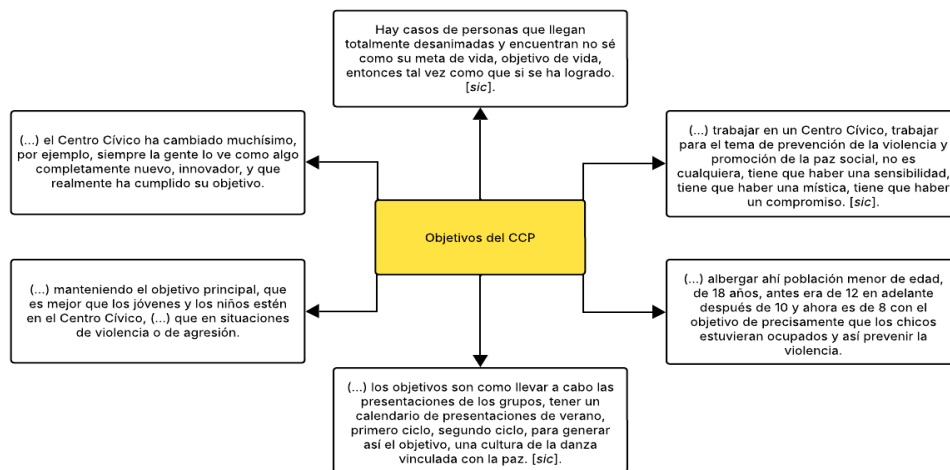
Hay casos de personas que llegan totalmente desanimadas y encuentran no sé como su meta de vida, objetivo de vida, entonces tal vez como que si se ha logrado. [*sic*].

(...) el Centro Cívico ha cambiado muchísimo, por ejemplo, siempre la gente lo ve como algo completamente nuevo, innovador, y que realmente ha cumplido su objetivo.

(...) trabajar en un Centro Cívico, trabajar para el tema de prevención de la violencia y promoción de la paz social, no es cualquiera, tiene que haber una sensibilidad, tiene que haber una mística, tiene que haber un compromiso. [*sic*].

Objetivos del CCP

(...) manteniendo el objetivo principal, que es mejor que los jóvenes y los niños estén en el Centro Cívico, (...) que en situaciones de violencia o de agresión.

(...) albergar ahí población menor de edad, de 18 años, antes era de 12 en adelante después de 10 y ahora es de 8 con el objetivo de precisamente que los chicos estuvieran ocupados y así prevenir la violencia.

(...) los objetivos son como llevar a cabo las presentaciones de los grupos, tener un calendario de presentaciones de verano, primero ciclo, segundo ciclo, para generar así el objetivo, una cultura de la danza vinculada con la paz. [*sic*].